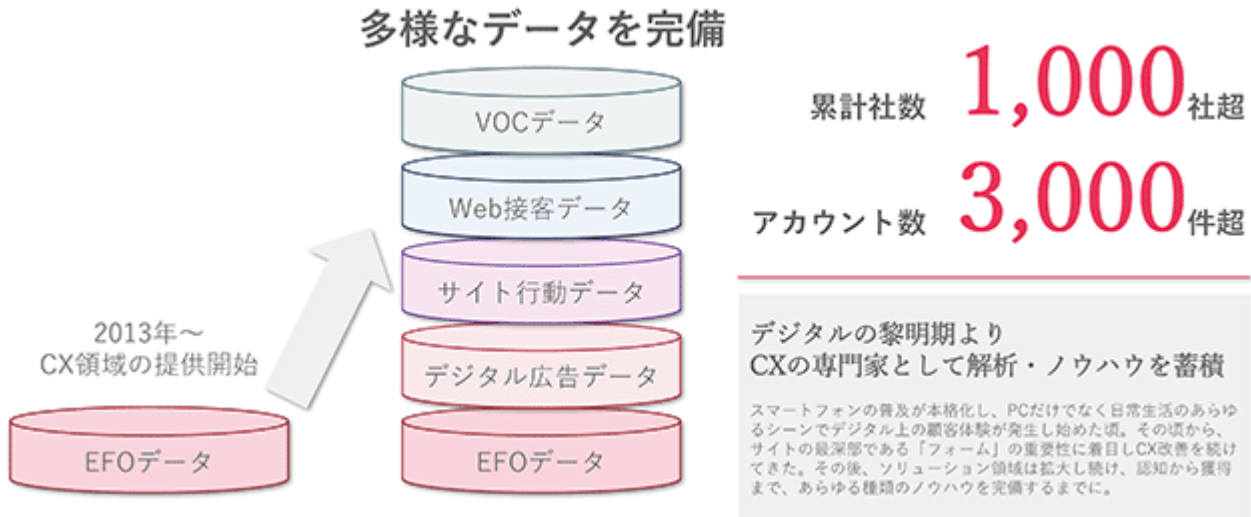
多様なデータを完備

VOCデータ

Web接客データ

サイト行動データ

デジタル広告データ

EFOデータ

2013年〜
CX領域の提供開始

EFOデータ

累計社数 1,000社超

アカウント数 3,000件超

デジタルの黎明期より
CXの専門家として解析・ノウハウを蓄積

スマートフォンの普及が本格化し、PCだけでなく日常生活のあらゆるシーンでデジタル上の顧客体験が発生し始めた頃。その頃から、サイトの最深部である「フォーム」の重要性に着目しCX改善を続けてきた。その後、ソリューション領域は拡大し続け、認知から獲得まで、あらゆる種類のノウハウを完備するまでに。